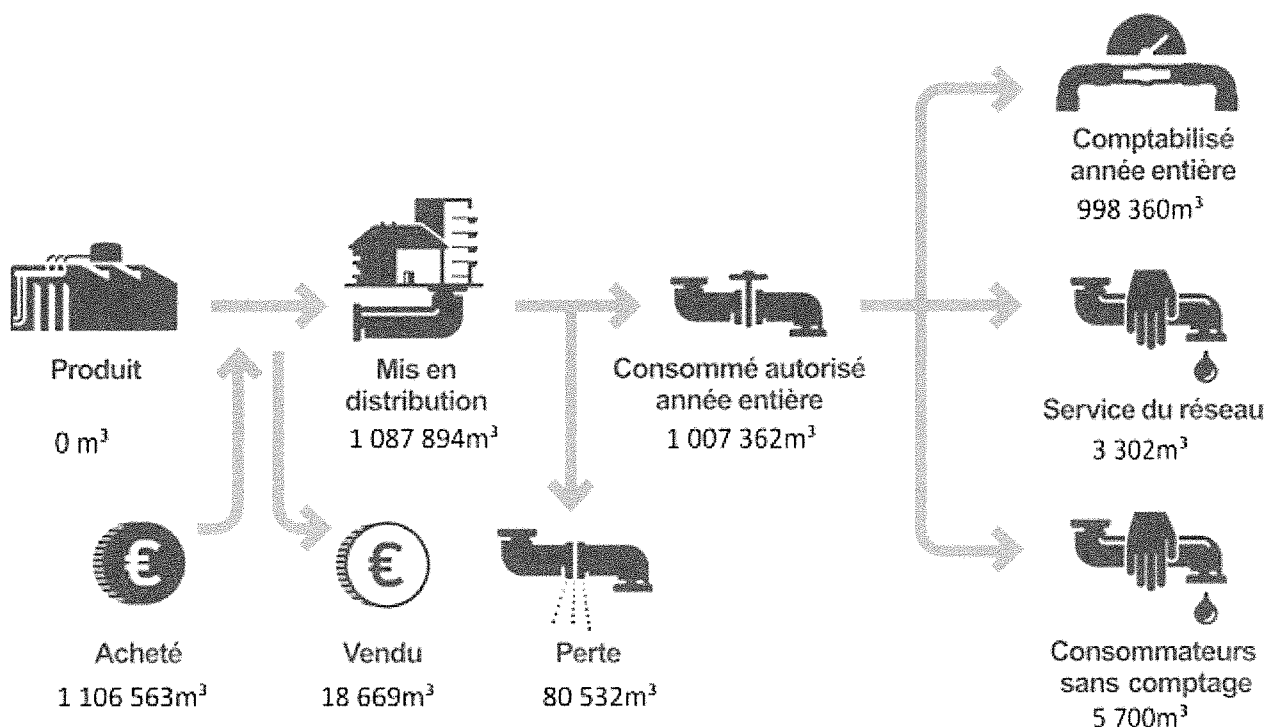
Comptabilisé année entière
998 360m$^3$

Produit
0 m$^3$

Mis en distribution
1 087 894m$^3$

Consommé autorisé année entière
1 007 362m$^3$

Service du réseau
3 302m$^3$

Acheté
1 106 563m$^3$

Vendu
18 669m$^3$

Perte
80 532m$^3$

Consommateurs sans comptage
5 700m$^3$